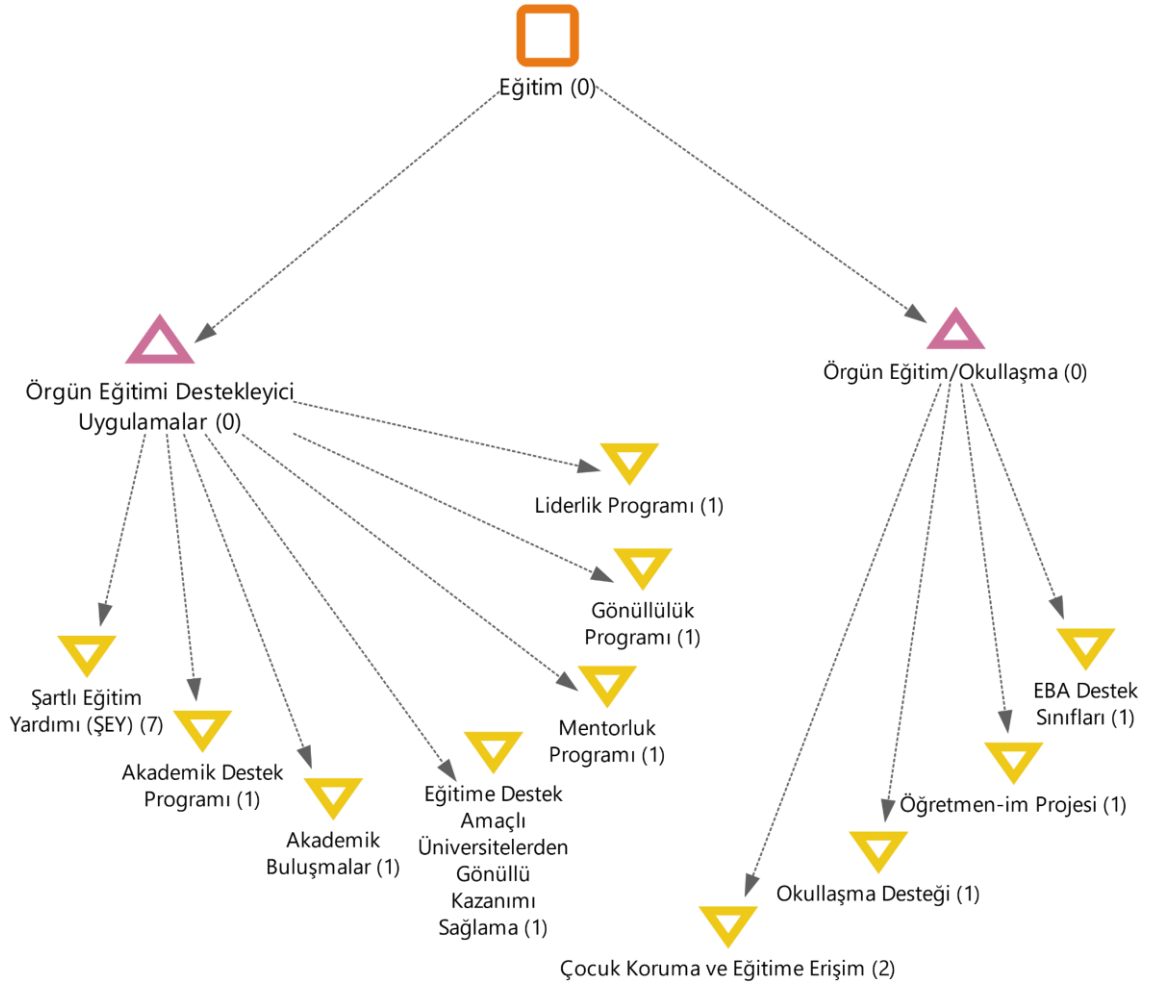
Eğitim (0)

Örgün Eğitimi Destekleyici Uygulamalar (0)

Örgün Eğitim/Okullaşma (0)

Liderlik Programı (1)

Gönüllülük Programı (1)

Mentorluk Programı (1)

Şartlı Eğitim Yardımı (ŞEY) (7)

Akademik Destek Programı (1)

Akademik Buluşmalar (1)

Eğitime Destek Amaçlı Üniversitelerden Gönüllü Kazanımı Sağlama (1)

EBA Destek Sınıfları (1)

Öğretmen-im Projesi (1)

Okullaşma Desteği (1)

Çocuk Koruma ve Eğitime Erişim (2)